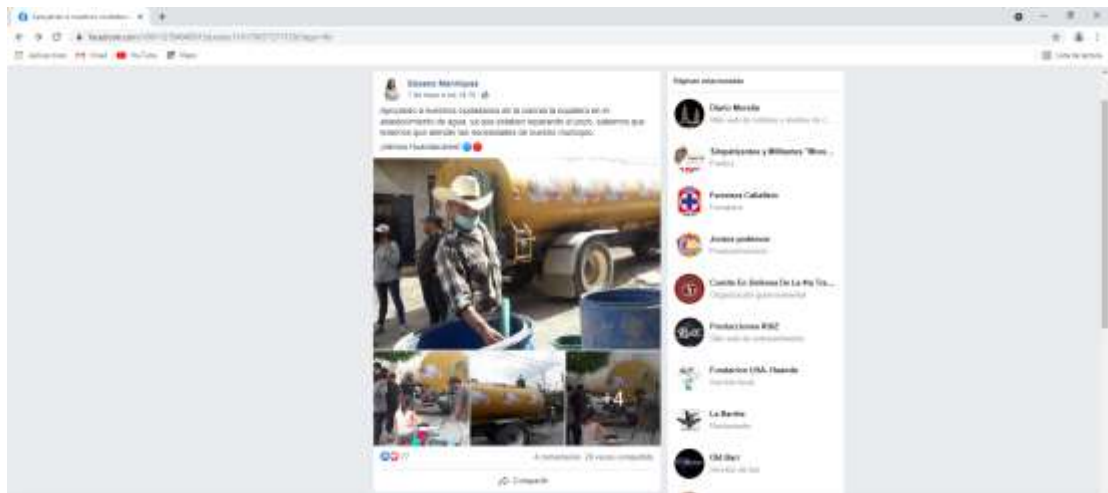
Agradecer a nuestros ciudadanos

Aplicaciones Gmail YouTube Maps

Lista de lectura

Ezequiel Manriquez
7 de marzo a las 18:15

Agradezco a nuestros ciudadanos en la paciencia mostrada en el abastecimiento de agua, ya que estaban reparando el pozo, sabemos que tenemos que atender las necesidades de nuestro municipio.

¡Vamos Huandacareo!

+4

77

4 comentarios 29 veces compartido

Compartir

Páginas relacionadas

Diario Morelia

Simpatizantes y Militantes "Mov...

Bomberos Caballeros

Joyas prehisp

Comité En Defensa De La Ha Tz...

Producciones RMZ

Fundación USA. Huanda

La Barrita

OM Bar